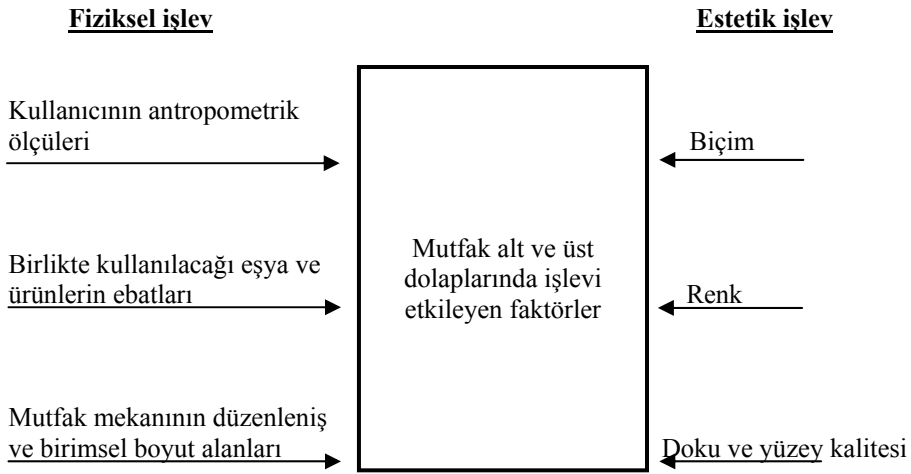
Fiziksel işlev

Estetik işlev

Kullanıcının antropometrik ölçüleri

Birlikte kullanılacağı eşya ve ürünlerin ebatları

Mutfak mekanının düzenleniş ve birimsel boyut alanları

Mutfak alt ve üst dolaplarında işlevi etkileyen faktörler

Biçim

Renk

Doku ve yüzey kalitesi